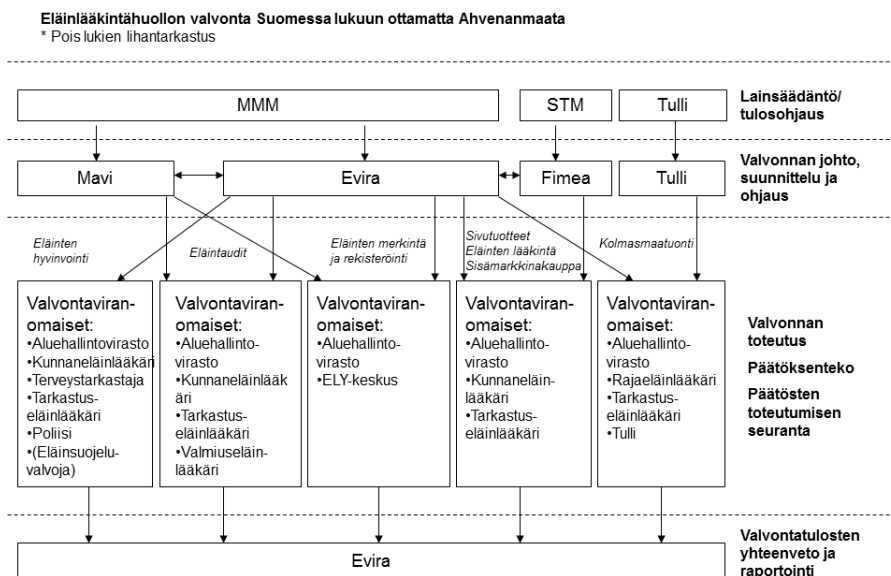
Eläinlääkintähuollon valvonta Suomessa lukuun ottamatta Ahvenanmaata
* Pois lukien lihantarkastus

MMM

STM

Tulli

Lainsäädäntö/ tulosohjaus

Mavi

Evira

Fimea

Tulli

Valvonnan johto, suunnittelu ja ohjaus

Eläinten hyvinvointi

Eläintaudit

Eläinten merkintä ja rekisteröinti

Sivutuotteet
Eläinten lääkintä
Sisämarkkinakauppa

Kolmasmaatuonti

Valvontaviranomaiset:
•Aluehallintovirasto
•Kunnaneläinlääkäri
•Terveystarkastaja
•Tarkastuseläinlääkäri
•Poliisi
•(Eläinsuojeluvalvoja)

Valvontaviranomaiset:
•Aluehallintovirasto
•Kunnaneläinlääkäri
•Tarkastuseläinlääkäri
•Valmiuseläinlääkäri

Valvontaviranomaiset:
•Aluehallintovirasto
•ELY-keskus

Valvontaviranomaiset:
•Aluehallintovirasto
•Kunnaneläinlääkäri
•Tarkastuseläinlääkäri

Valvontaviranomaiset:
•Aluehallintovirasto
•Rajaeläinlääkäri
•Tarkastuseläinlääkäri
•Tulli

Valvonnan toteutus

Päätöksenteko

Päätösten toteutumisen seuranta

Evira

Valvontatulosten yhteenveto ja raportointi